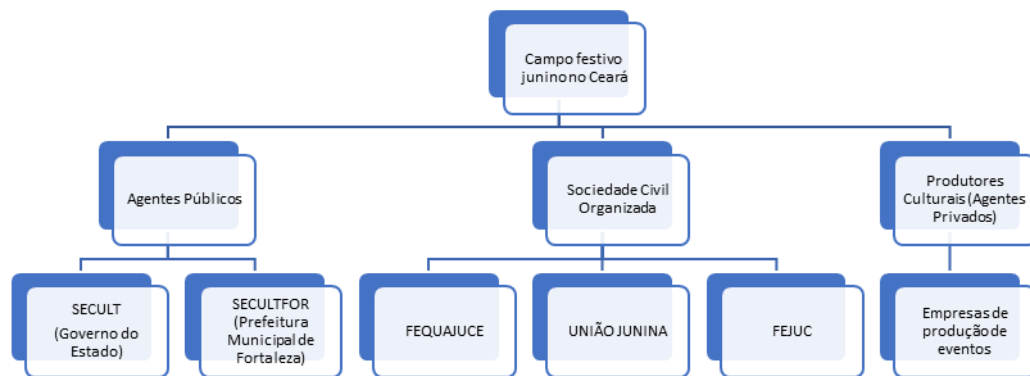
Campo festivo junino no Ceará

Agentes Públicos

Sociedade Civil Organizada

Produtores Culturais (Agentes Privados)

SECULT (Governo do Estado)

SECULTFOR (Prefeitura Municipal de Fortaleza)

FEQUAJUCE

UNIÃO JUNINA

FEJUC

Empresas de produção de eventos